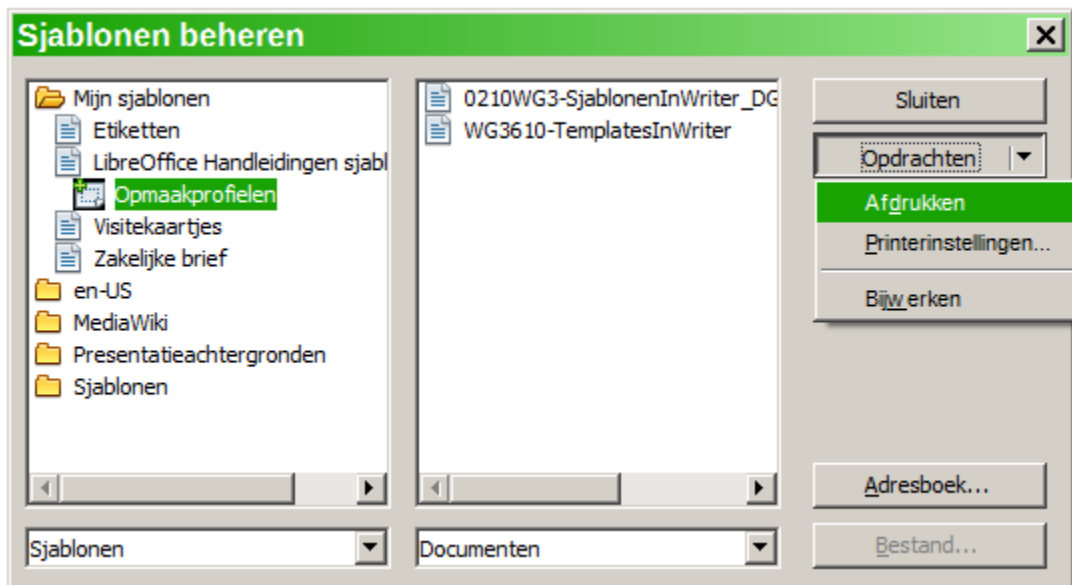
Sjablonen beheren

Mijn sjablonen
Etiketten
LibreOffice Handleidingen sjabl
Opmaakprofielen
Visitekaartjes
Zakelijke brief
en-US
MediaWiki
Presentatieachtergronden
Sjablonen

0210WG3-SjablonenInWriter_DG
WG3610-TemplatesInWriter

Sluiten
Opdrachten
Afdrukken
Printerinstellingen...
Bijwerken

Adresboek...
Bestand...

Sjablonen
Documenten